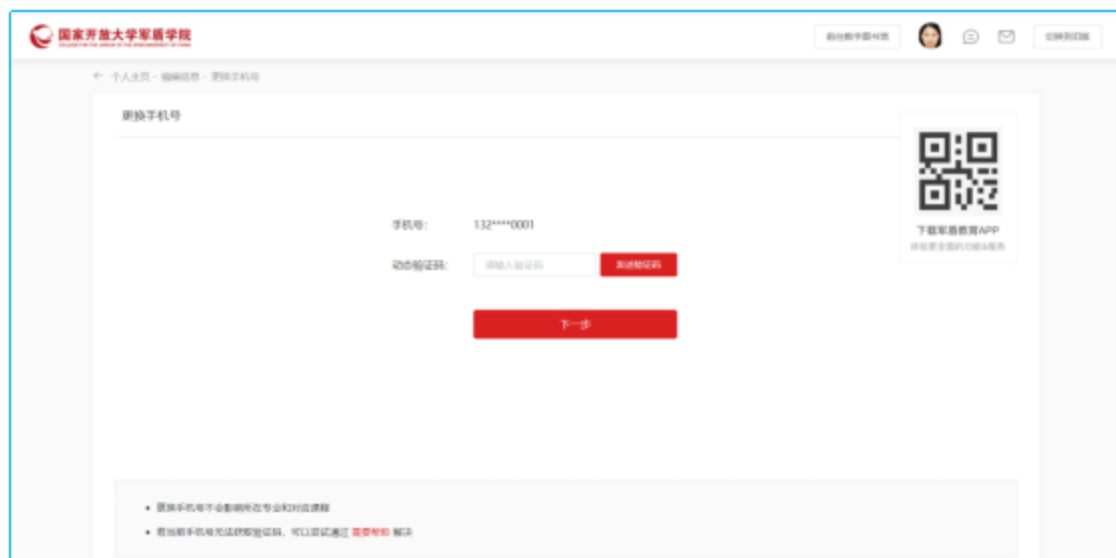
国家开放大学军盾学院

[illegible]

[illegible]

← 个人主页 - 编辑信息 - 更换手机号

更换手机号

下载军盾教育APP
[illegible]

手机号: 132****0001

动态验证码: 请输入验证码 发送验证码

下一步

• 更换手机号不会影响所在专业和对应课程
• 若当前手机号无法获取验证码，可以尝试通过 需要帮助 解决